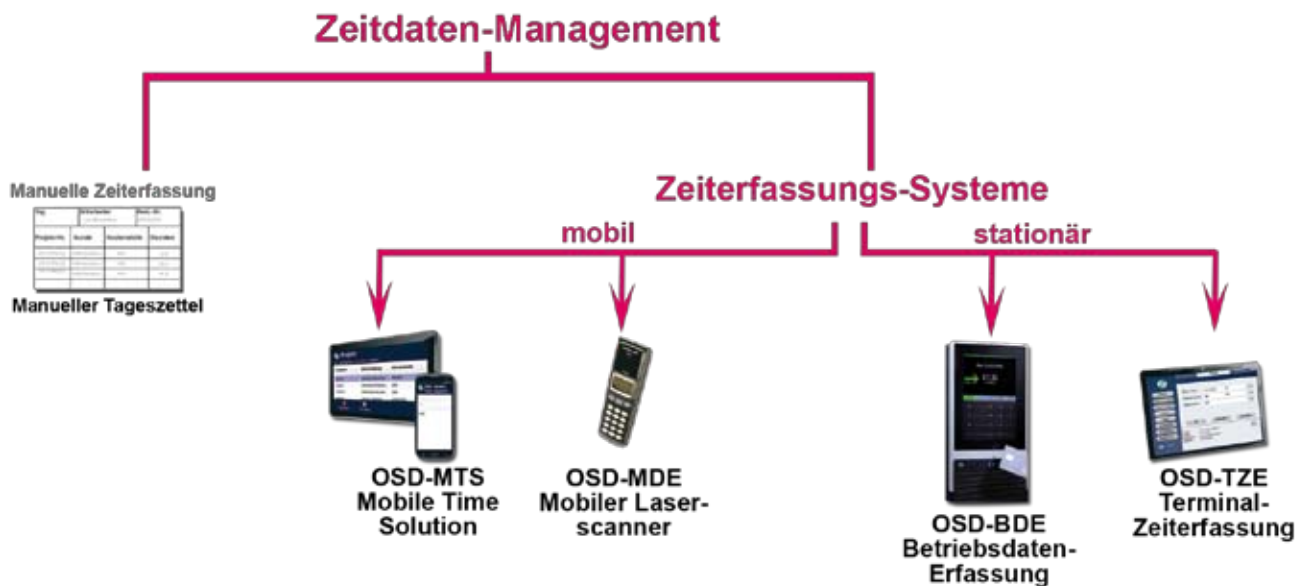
Zeitdaten-Management

Manuelle Zeiterfassung

Manueller Tageszettel

Zeiterfassungs-Systeme

mobil

stationär

OSD-MTS
Mobile Time
Solution

OSD-MDE
Mobiler Laserscanner

OSD-BDE
Betriebsdaten-Erfassung

OSD-TZE
Terminal-Zeiterfassung